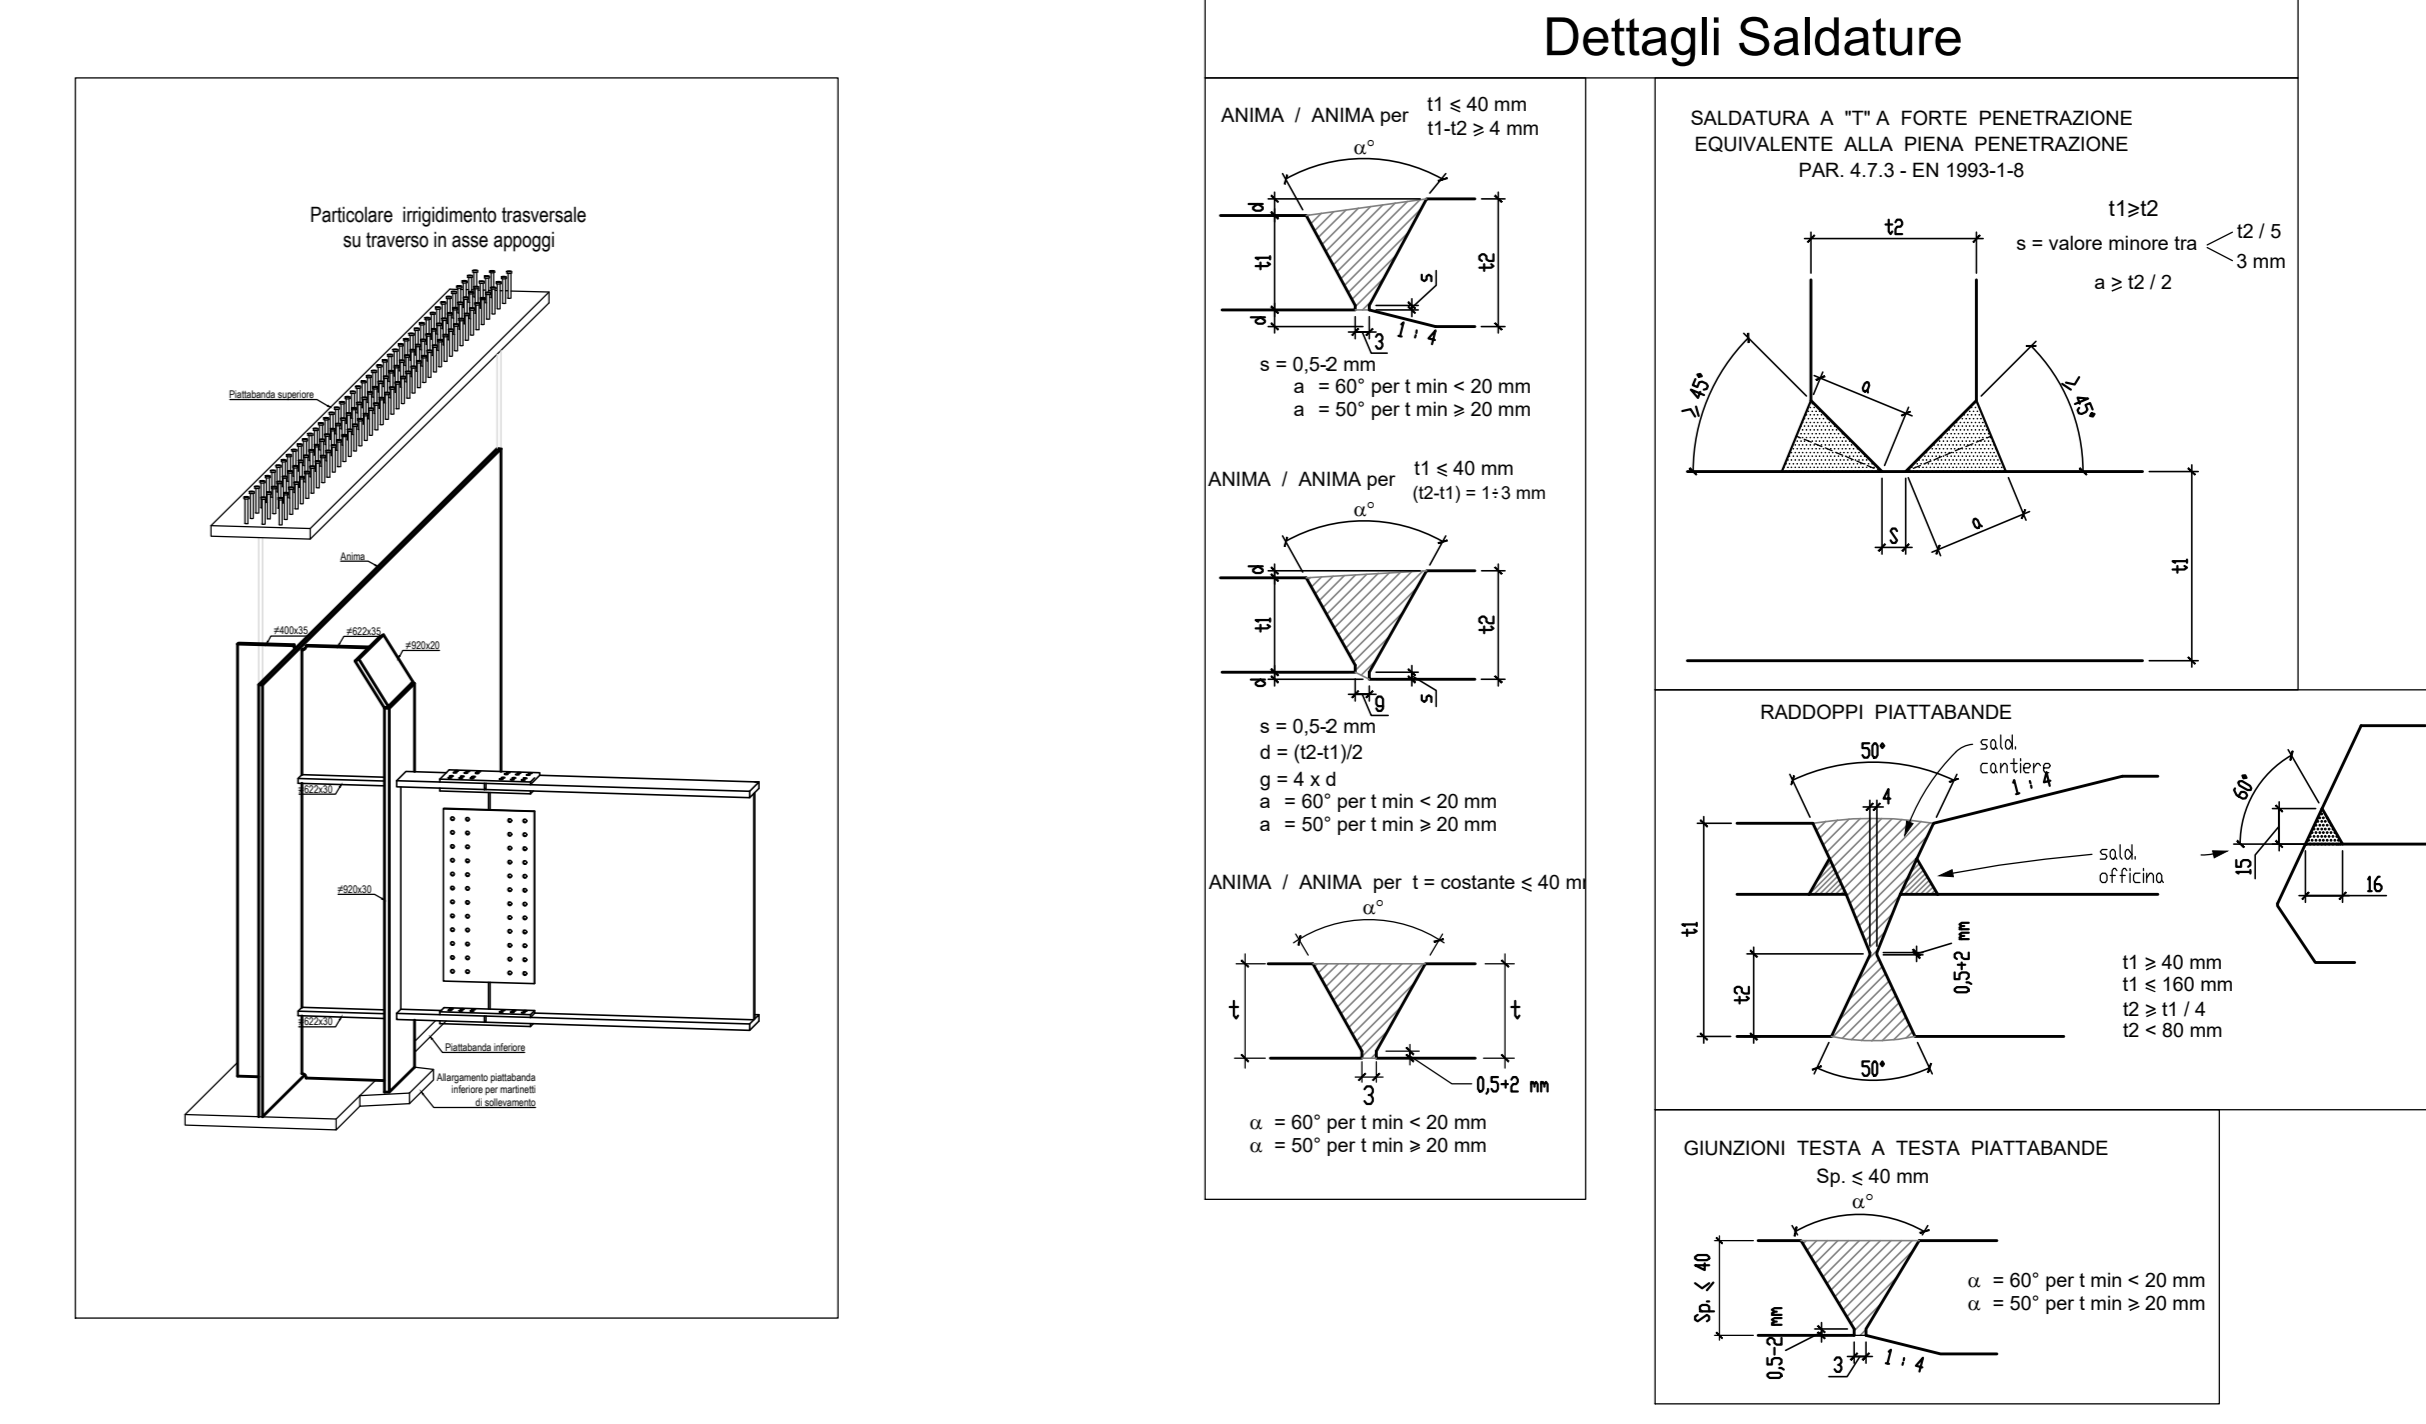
Particolare irrigidimento trasversale
su traverso in asse appoggi

Piattabanda superiore

Anima

≠400x35

≠622x35

≠920x20

≠622x30

≠920x30

≠622x30

Piattabanda inferiore

Allargamento piattabanda inferiore per martinetti di sollevamento

Dettagli Saldature

ANIMA / ANIMA per $t1 \leq 40$ mm
$t1-t2 \geq 4$ mm

$\alpha°$

d
t1
d
t2
s
3
1 : 4

s = 0,5-2 mm
a = 60° per t min < 20 mm
a = 50° per t min ≥ 20 mm

ANIMA / ANIMA per $t1 \leq 40$ mm
$(t2-t1) = 1\div3$ mm

$\alpha°$

d
t1
d
t2
g
s

s = 0,5-2 mm
d = (t2-t1)/2
g = 4 x d
a = 60° per t min < 20 mm
a = 50° per t min ≥ 20 mm

ANIMA / ANIMA per t = costante ≤ 40 m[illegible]

$\alpha°$

t
t
3
0,5÷2 mm

$\alpha$ = 60° per t min < 20 mm
$\alpha$ = 50° per t min ≥ 20 mm

SALDATURA A "T" A FORTE PENETRAZIONE
EQUIVALENTE ALLA PIENA PENETRAZIONE
PAR. 4.7.3 - EN 1993-1-8

t1≥t2
s = valore minore tra t2 / 5
3 mm
a ≥ t2 / 2

t2
≥45°
≥45°
a
a
s
t1

RADDOPPI PIATTABANDE

50°
4
sald. cantiere
1 : 4
sald. officina
t1
t2
0,5÷2 mm
50°

t1 ≥ 40 mm
t1 ≤ 160 mm
t2 ≥ t1 / 4
t2 < 80 mm

60°
15
16

GIUNZIONI TESTA A TESTA PIATTABANDE
Sp. ≤ 40 mm

$\alpha°$

Sp. ≤ 40
0,5-2 mm
3
1 : 4

$\alpha$ = 60° per t min < 20 mm
$\alpha$ = 50° per t min ≥ 20 mm